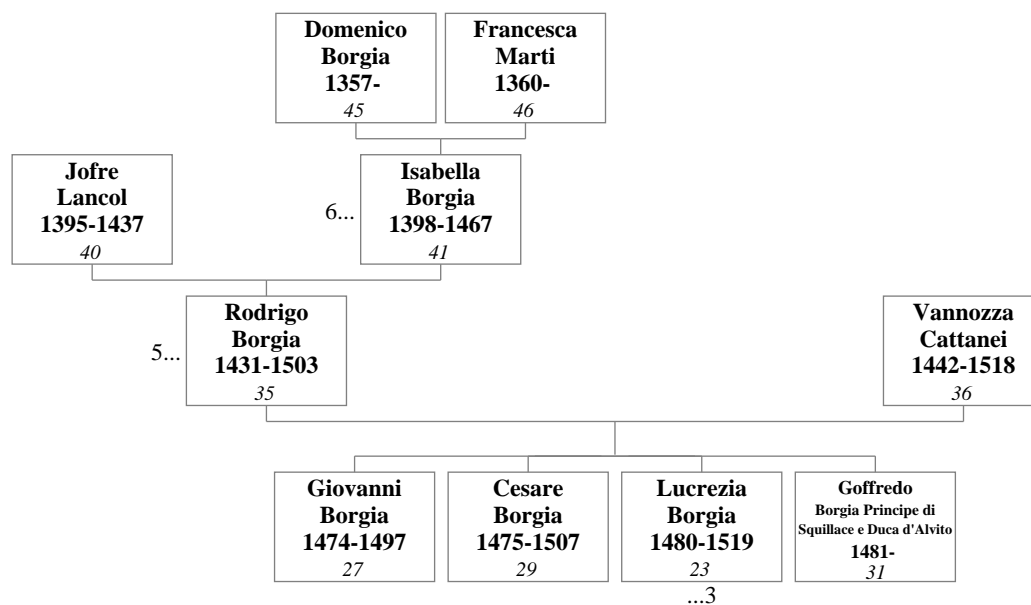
Domenico Borgia 1357-
45

Francesca Marti 1360-
46

Jofre Lancol 1395-1437
40

6...

Isabella Borgia 1398-1467
41

5...

Rodrigo Borgia 1431-1503
35

Vannozza Cattanei 1442-1518
36

Giovanni Borgia 1474-1497
27

Cesare Borgia 1475-1507
29

Lucrezia Borgia 1480-1519
23

...3

Goffredo Borgia Principe di Squillace e Duca d'Alvito 1481-
31